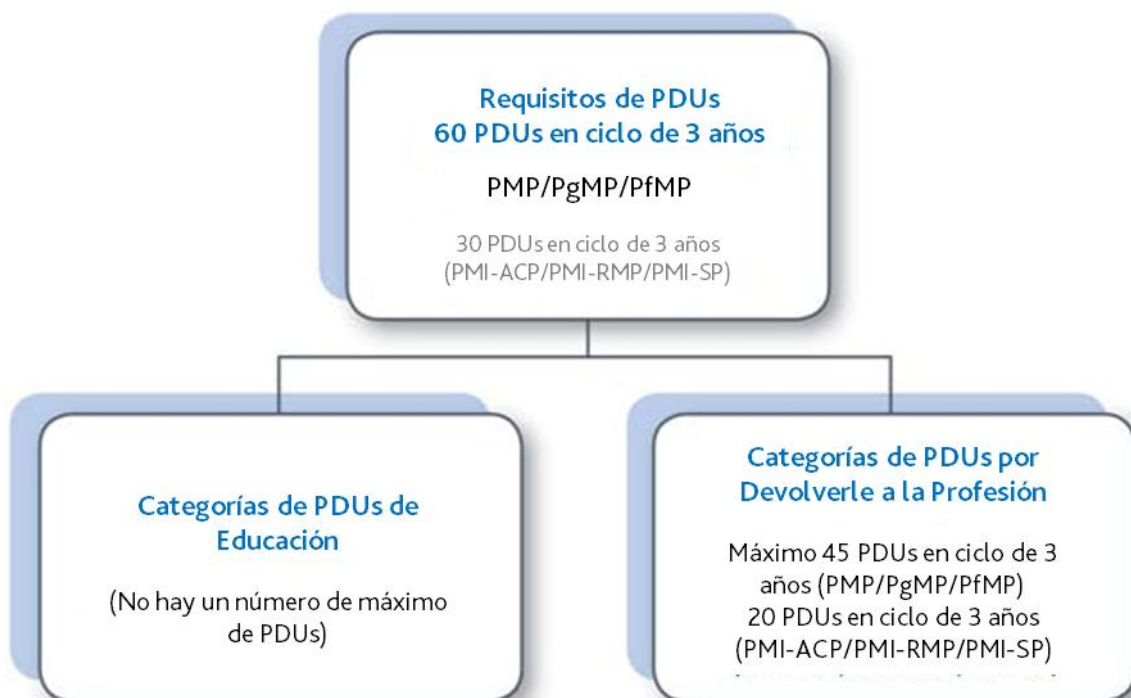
Requisitos de PDUs
60 PDUs en ciclo de 3 años

PMP/PgMP/PfMP

30 PDUs en ciclo de 3 años
(PMI-ACP/PMI-RMP/PMI-SP)

Categorías de PDUs de Educación

(No hay un número de máximo de PDUs)

Categorías de PDUs por Devolverle a la Profesión

Máximo 45 PDUs en ciclo de 3 años (PMP/PgMP/PfMP)
20 PDUs en ciclo de 3 años
(PMI-ACP/PMI-RMP/PMI-SP)